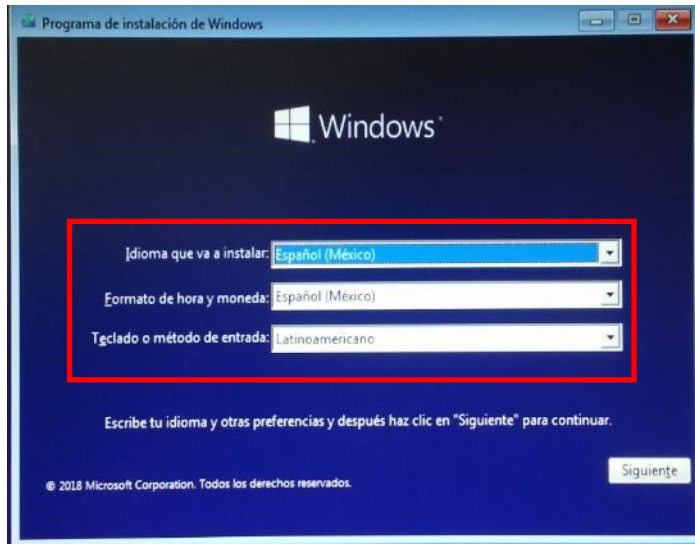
Programa de instalación de Windows

Windows

Idioma que va a instalar: Español (México)

Formato de hora y moneda: Español (México)

Teclado o método de entrada: Latinoamericano

Escribe tu idioma y otras preferencias y después haz clic en "Siguiente" para continuar.

© 2018 Microsoft Corporation. Todos los derechos reservados.

Siguiente